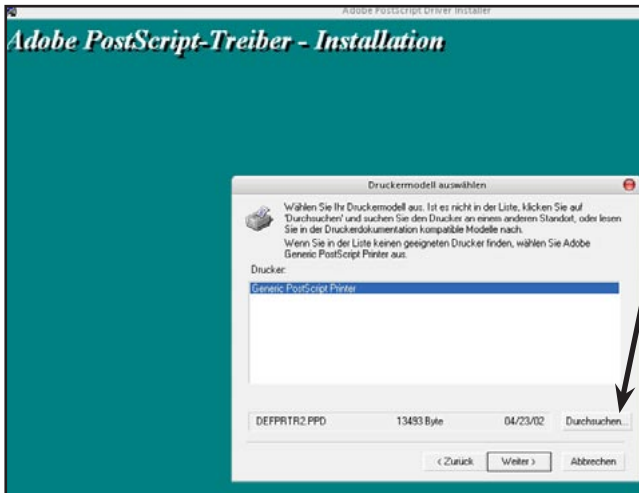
Adobe PostScript Driver Installer

Adobe PostScript-Treiber - Installation

Druckermodell auswählen

Wählen Sie Ihr Druckermodell aus. Ist es nicht in der Liste, klicken Sie auf 'Durchsuchen' und suchen Sie den Drucker an einem anderen Standort, oder lesen Sie in der Druckerdokumentation kompatible Modelle nach.

Wenn Sie in der Liste keinen geeigneten Drucker finden, wählen Sie Adobe Generic PostScript Printer aus.

Drucker:

Generic PostScript Printer

DEFPRTR2.PPD 13493 Byte 04/23/02 Durchsuchen...

< Zurück Weiter > Abbrechen